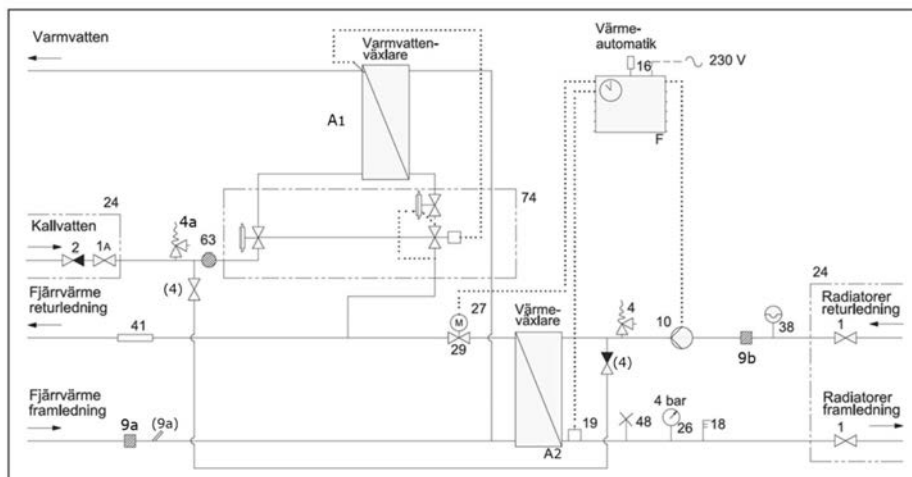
Varmvatten

Varmvatten-växlare

A1

Värme-automatik

16

230 V

F

24

74

Kallvatten

2

1A

4a

63

(4)

Fjärrvärme returledning

41

27

M

29

Värme-växlare

4

(4)

10

9b

38

24

Radiatorer returledning

1

Fjärrvärme framledning

9a

(9a)

A2

19

48

4 bar

26

18

Radiatorer framledning

1